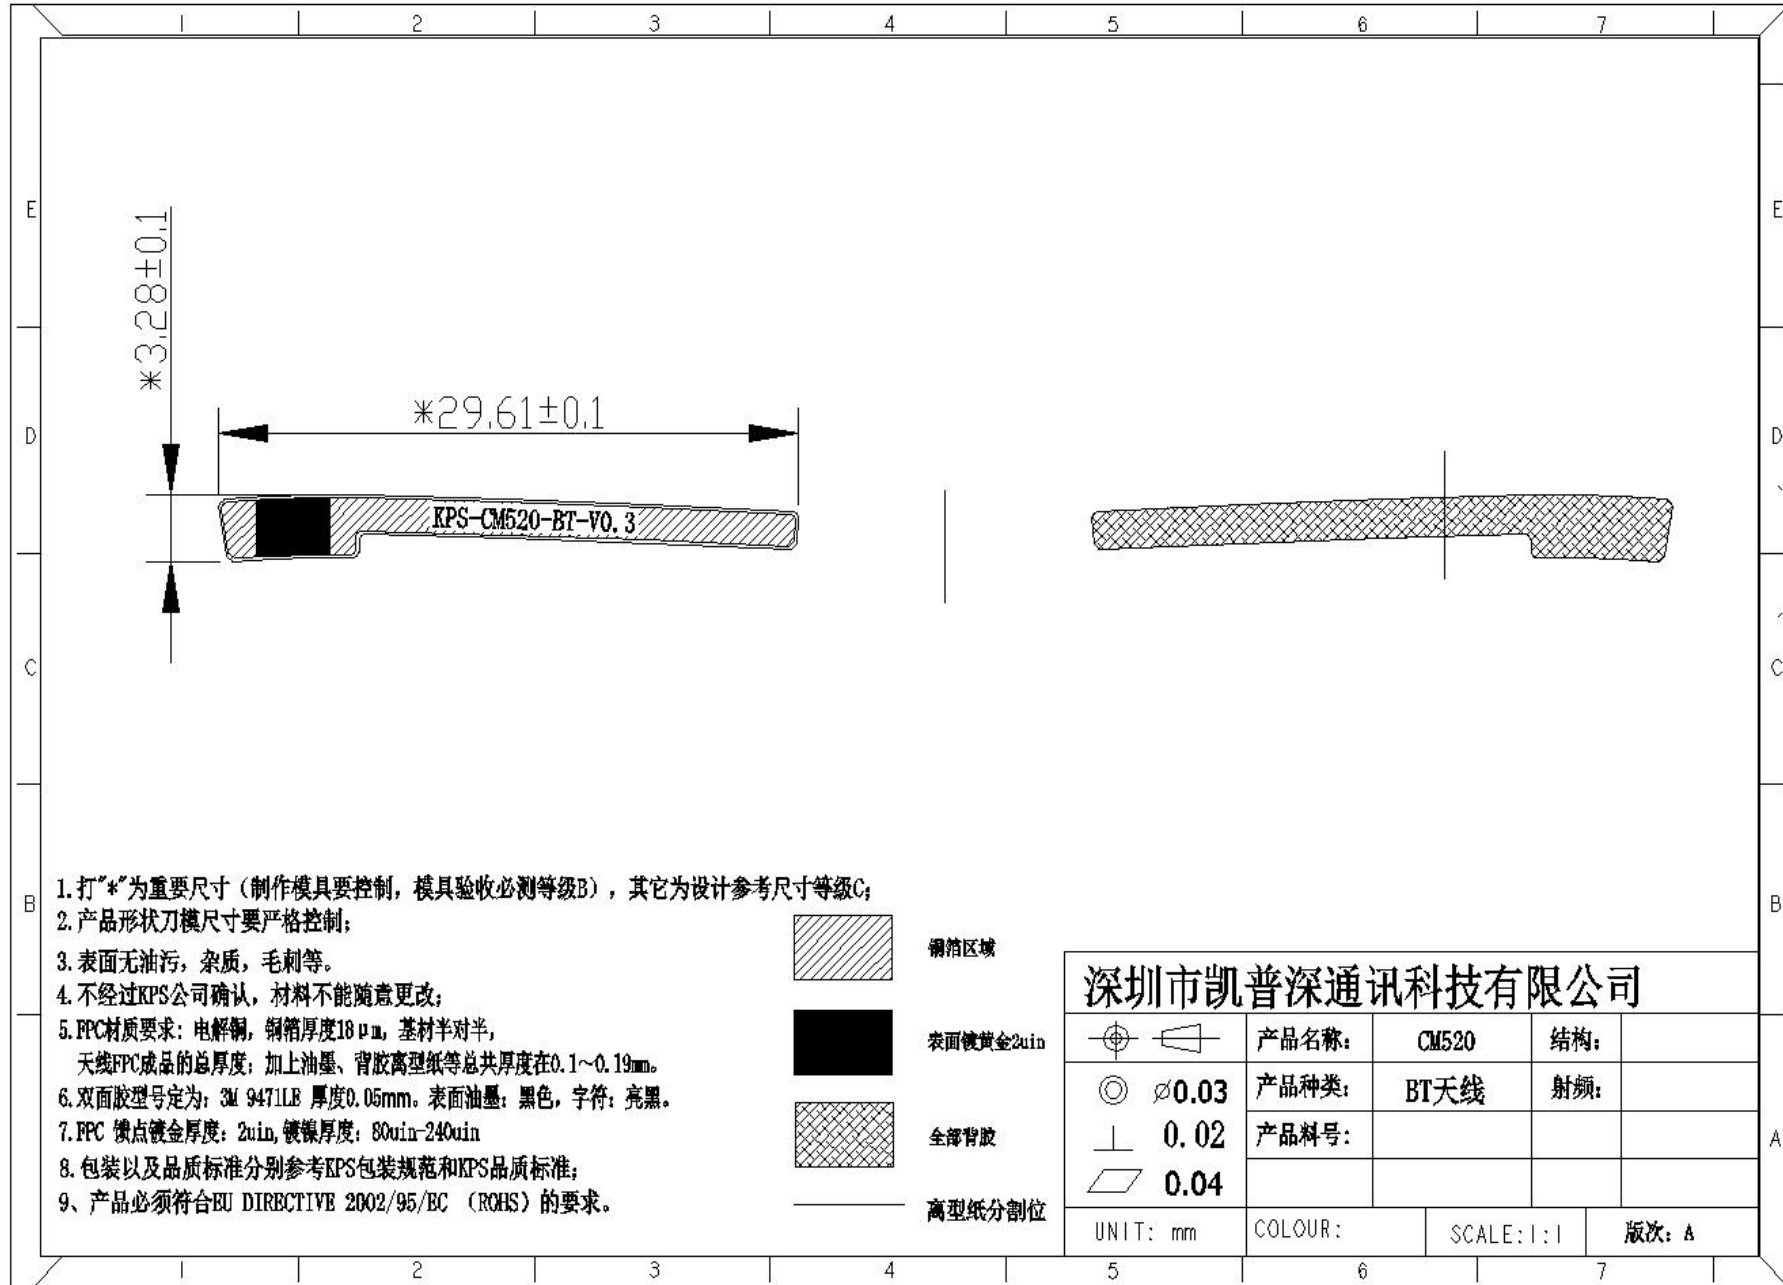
1 2 3 4 5 6 7

E D C B A

$*3.28\pm0.1$

$*29.61\pm0.1$

KPS-CM520-BT-V0.3

1.打"*"为重要尺寸（制作模具要控制，模具验收必测等级B），其它为设计参考尺寸等级C;
2.产品形状刀模尺寸要严格控制;
3.表面无油污，杂质，毛刺等。
4.不经过KPS公司确认，材料不能随意更改;
5.FPC材质要求：电解铜，铜箔厚度18μm，基材半对半，
天线FPC成品的总厚度：加上油墨、背胶离型纸等总共厚度在0.1~0.19mm。
6.双面胶型号定为：3M 9471LE 厚度0.05mm。表面油墨：黑色，字符：亮黑。
7.FPC 镀点镀金厚度：2uin,镀镍厚度：80uin-240uin
8.包装以及品质标准分别参考KPS包装规范和KPS品质标准;
9、产品必须符合EU DIRECTIVE 2002/95/EC （ROHS）的要求。

铜箔区域
表面镀黄金2uin
全部背胶
离型纸分割位

深圳市凯普深通讯科技有限公司

| | 产品名称: | CM520 | 结构: | |
|---|---|---|---|---|
| ◎ $\varnothing$0.03 | 产品种类: | BT天线 | 射频: | |
| ⊥ 0.02 | 产品料号: | | | |
| ▱ 0.04 | | | | |
| UNIT: mm | COLOUR: | SCALE:1:1 | 版次: A | |

1 2 3 4 5 6 7